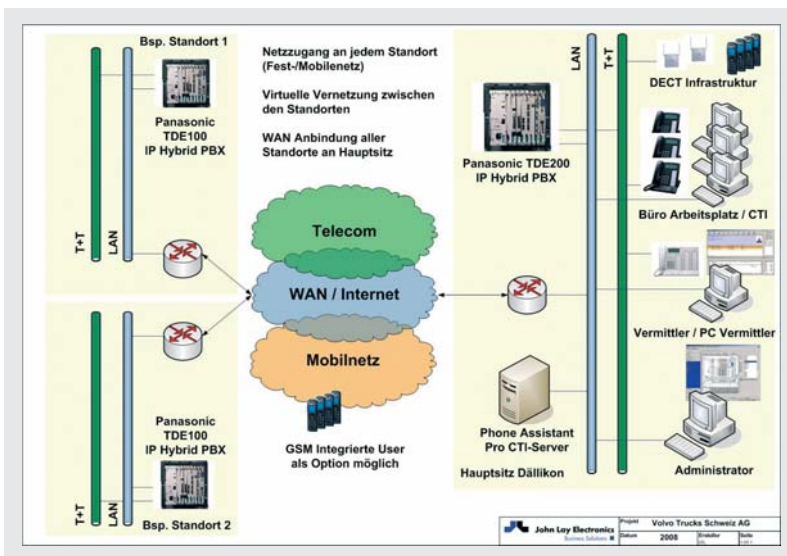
Bsp. Standort 1

Netzzugang an jedem Standort (Fest-/Mobilenetz)

Virtuelle Vernetzung zwischen den Standorten

WAN Anbindung aller Standorte an Hauptsitz

Panasonic TDE100 IP Hybrid PBX

T+T

LAN

LAN

T+T

DECT Infrastruktur

Panasonic TDE200 IP Hybrid PBX

Büro Arbeitsplatz / CTI

Telecom

WAN / Internet

Mobilnetz

Vermittler / PC Vermittler

Panasonic TDE100 IP Hybrid PBX

GSM Integrierte User als Option möglich

Phone Assistant Pro CTI-Server

Hauptsitz Dällikon

Administrator

T+T

LAN

Bsp. Standort 2

John Lay Electronics Business Solutions

Projekt Volvo Trucks Schweiz AG

Datum 2008

Ersteller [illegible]

Seite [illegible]